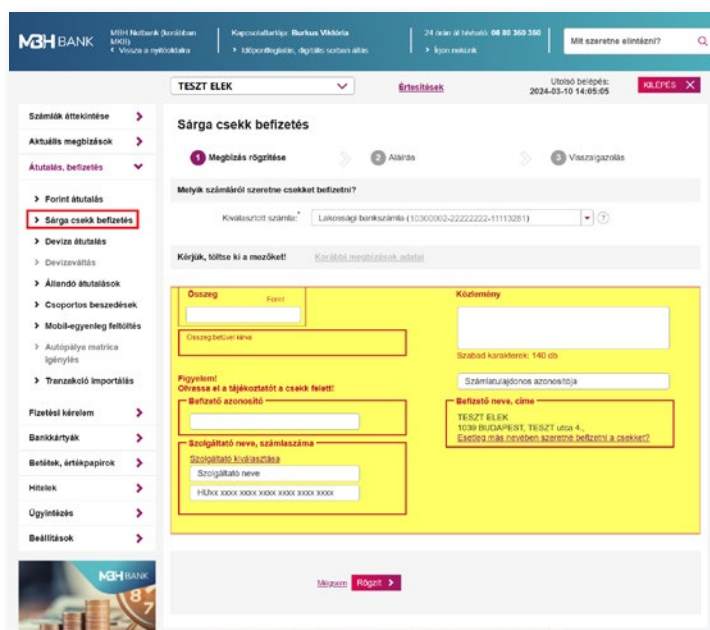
MBH BANK

MBH Netbank (korábban MKB)
‹ Vissza a nyitóoldalra

Kapcsolattartója: Burkus Viktória
› Időpontfoglalás, digitális sorban állás

24 órán át hívható: 06 80 350 350
› Írjon nekünk

Mit szeretne elintézni?

TESZT ELEK

Értesítések

Utolsó belépés: 2024-03-10 14:05:05

KILÉPÉS

Számlák áttekintése
Aktuális megbízások
Átutalás, befizetés
› Forint átutalás
› Sárga csekk befizetés
› Deviza átutalás
› Devizaváltás
› Állandó átutalások
› Csoportos beszedések
› Mobil-egyenleg feltöltés
› Autópálya matrica igénylés
› Tranzakció importálás
Fizetési kérelem
Bankkártyák
Betétek, értékpapírok
Hitelek
Ügyintézés
Beállítások

MBH BANK

Sárga csekk befizetés

1 Megbízás rögzítése
2 Aláírás
3 Visszaigazolás

Melyik számláról szeretne csekket befizetni?

Kiválasztott számla:* Lakossági bankszámla (10300002-22222222-11113281)

Kérjük, töltse ki a mezőket!
Korábbi megbízások adatai

Összeg
Forint

Összeg betűvel kiírva

Közlemény

Szabad karakterek: 140 db

Figyelem!
Olvassa el a tájékoztatót a csekk felett!

Számlatulajdonos azonosítója

Befizető azonosító

Befizető neve, címe
TESZT ELEK
1039 BUDAPEST, TESZT utca 4.,
Esetleg más nevében szeretné befizetni a csekket?

Szolgáltató neve, számlaszáma
Szolgáltató kiválasztása
Szolgáltató neve
HUxx xxxx xxxx xxxx xxxx xxxx xxxx

Mégsem
Rögzít ›